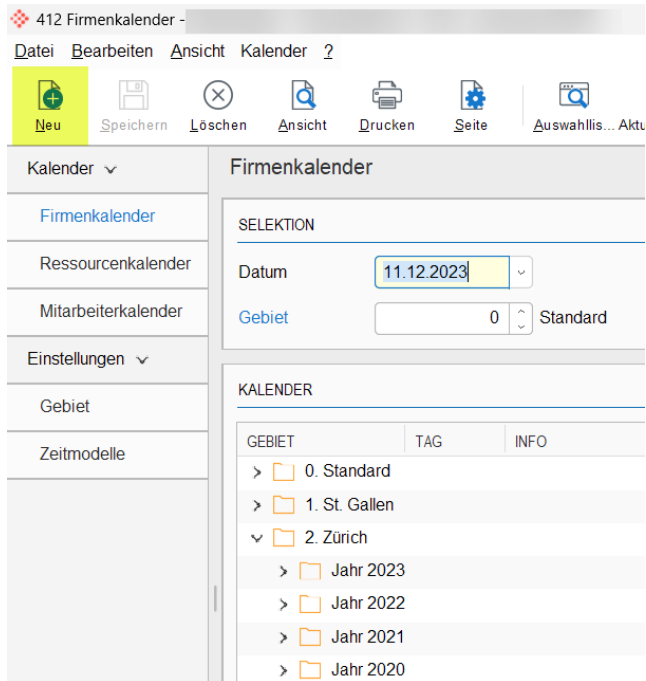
412 Firmenkalender -

Datei Bearbeiten Ansicht Kalender ?

Neu Speichern Löschen Ansicht Drucken Seite Auswahllis... Aktu

Kalender

Firmenkalender

Ressourcenkalender

Mitarbeiterkalender

Einstellungen

Gebiet

Zeitmodelle

Firmenkalender

SELEKTION

Datum 11.12.2023

Gebiet 0 Standard

KALENDER

| GEBIET | TAG | INFO |
|---|---|---|
| 0. Standard | | |
| 1. St. Gallen | | |
| 2. Zürich | | |
| Jahr 2023 | | |
| Jahr 2022 | | |
| Jahr 2021 | | |
| Jahr 2020 | | |